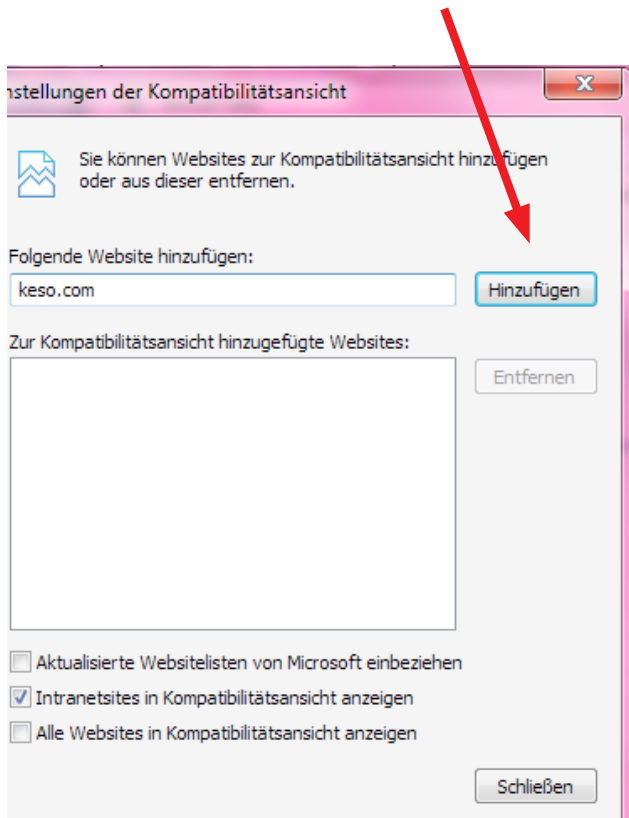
nstellungen der Kompatibilitätsansicht

X

Sie können Websites zur Kompatibilitätsansicht hinzufügen oder aus dieser entfernen.

Folgende Website hinzufügen:

keso.com

Hinzufügen

Zur Kompatibilitätsansicht hinzugefügte Websites:

Entfernen

Aktualisierte Websitelisten von Microsoft einbeziehen

Intranetsites in Kompatibilitätsansicht anzeigen

Alle Websites in Kompatibilitätsansicht anzeigen

Schließen